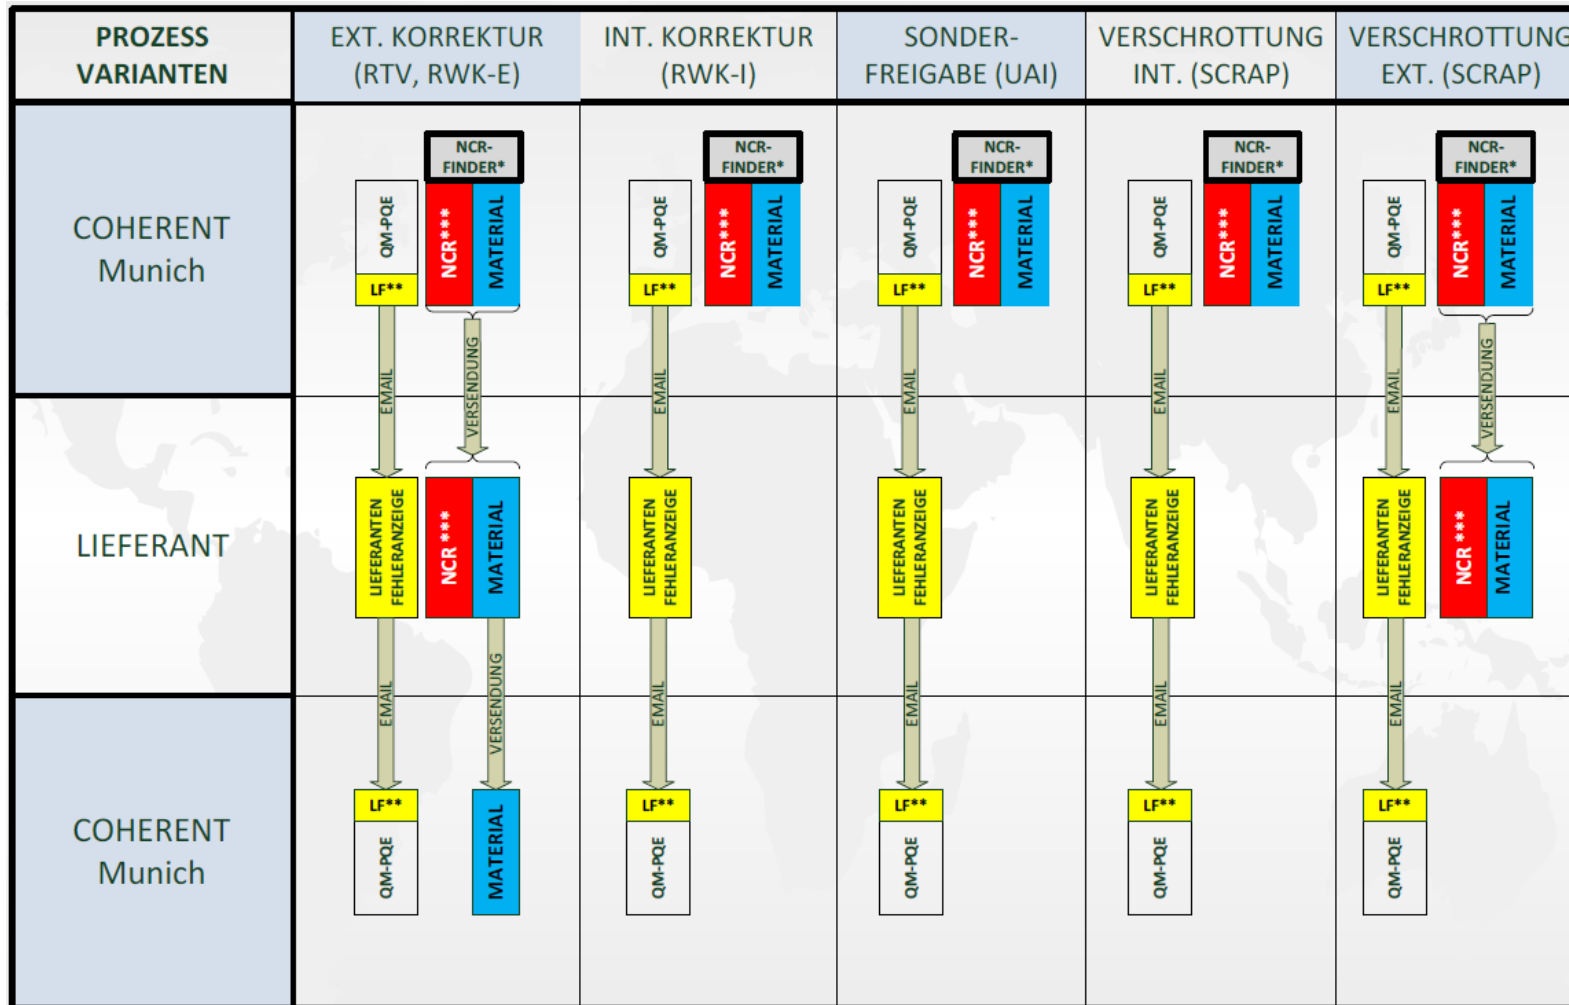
| PROZESS VARIANTEN | EXT. KORREKTUR (RTV, RWK-E) | INT. KORREKTUR (RWK-I) | SONDER-FREIGABE (UAI) | VERSCHROTTUNG INT. (SCRAP) | VERSCHROTTUNG EXT. (SCRAP) |
|---|---|---|---|---|---|
| COHERENT Munich | NCR-FINDER* QM-PQE LF** NCR*** MATERIAL | NCR-FINDER* QM-PQE LF** NCR*** MATERIAL | NCR-FINDER* QM-PQE LF** NCR*** MATERIAL | NCR-FINDER* QM-PQE LF** NCR*** MATERIAL | NCR-FINDER* QM-PQE LF** NCR*** MATERIAL |
| | EMAIL VERSENDUNG | EMAIL | EMAIL | EMAIL | EMAIL VERSENDUNG |
| LIEFERANT | LIEFERANTEN FEHLERANZEIGE NCR *** MATERIAL | LIEFERANTEN FEHLERANZEIGE | LIEFERANTEN FEHLERANZEIGE | LIEFERANTEN FEHLERANZEIGE | LIEFERANTEN FEHLERANZEIGE NCR *** MATERIAL |
| | EMAIL VERSENDUNG | EMAIL | EMAIL | EMAIL | EMAIL |
| COHERENT Munich | LF** QM-PQE MATERIAL | LF** QM-PQE | LF** QM-PQE | LF** QM-PQE | LF** QM-PQE |